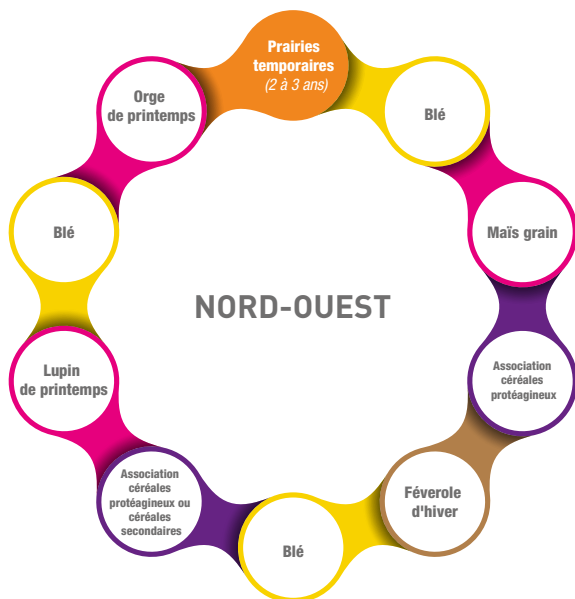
Prairies temporaires
(2 à 3 ans)

Blé

Maïs grain

Association céréales protéagineux

Féverole d'hiver

Blé

Association céréales protéagineux ou céréales secondaires

Lupin de printemps

Blé

Orge de printemps

NORD-OUEST